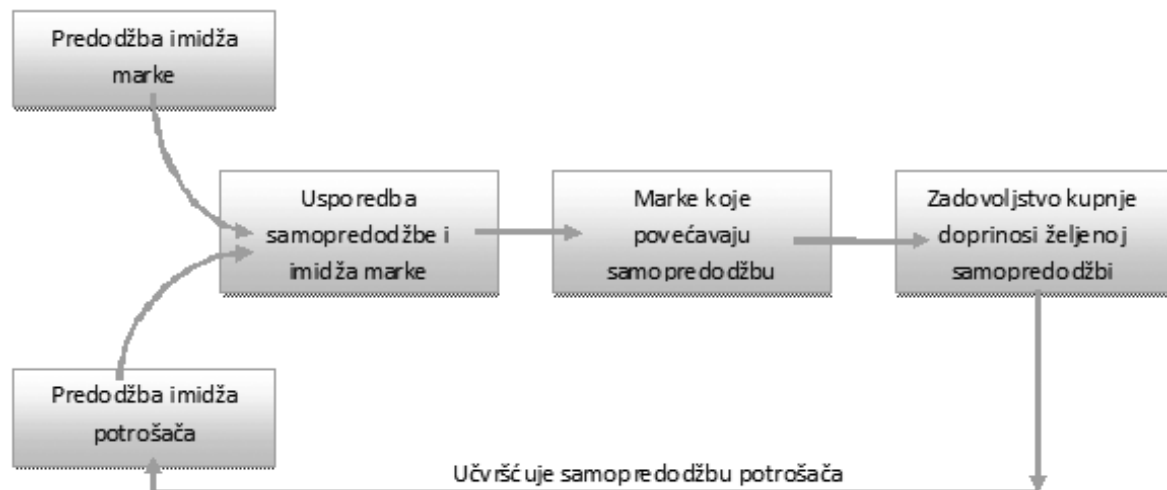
Predodžba imidža marke

Usporedba samopredodžbe i imidža marke

Marke koje povećavaju samopredodžbu

Zadovoljstvo kupnje doprinosi željenoj samopredodžbi

Predodžba imidža potrošača

Učvršćuje samopredodžbu potrošača